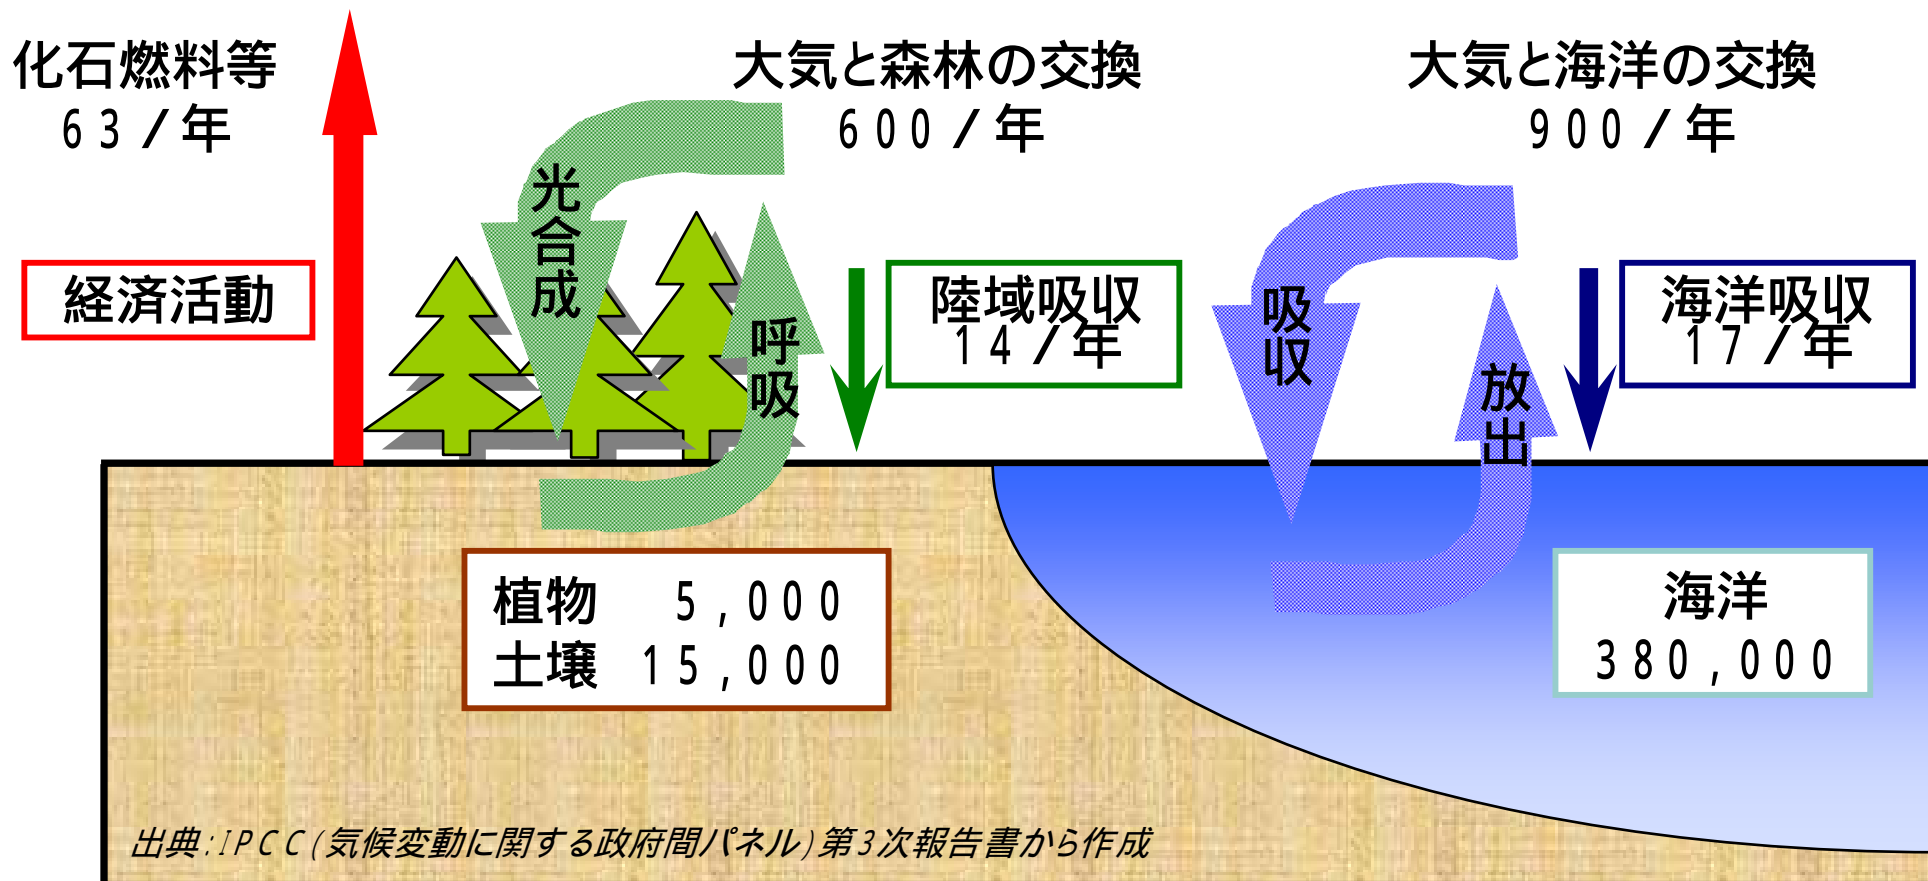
化石燃料等
63／年

大気と森林の交換
600／年

大気と海洋の交換
900／年

経済活動

光合成

呼吸

陸域吸収
14／年

吸収

放出

海洋吸収
17／年

植物　5,000
土壌　15,000

海洋
380,000

出典：IPCC（気候変動に関する政府間パネル）第3次報告書から作成